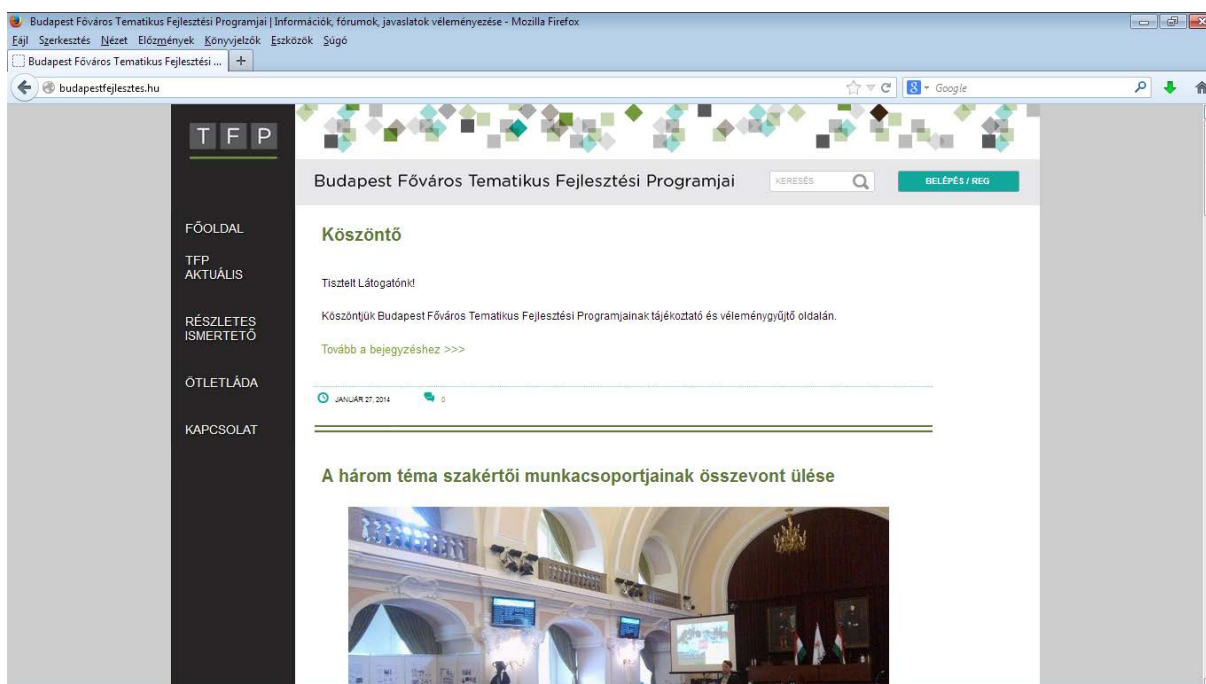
Budapest Főváros Tematikus Fejlesztési Programjai | Információk, fórumok, javaslatok véleményezése - Mozilla Firefox

Fájl Szerkesztés Nézet Előzmények Könyvjelzők Eszközök Súgó

Budapest Főváros Tematikus Fejlesztési ... +

budapestfejlesztes.hu

Google

T F P

Budapest Főváros Tematikus Fejlesztési Programjai

KERESÉS

BELÉPÉS / REG

FŐOLDAL

TFP AKTUÁLIS

RÉSZLETES ISMERTETŐ

ÖTLETLÁDA

KAPCSOLAT

Köszöntő

Tisztelt Látogatónk!

Köszöntjük Budapest Főváros Tematikus Fejlesztési Programjainak tájékoztató és véleménygyűjtő oldalán.

Tovább a bejegyzéshez >>>

JANUÁR 27, 2014

0

A három téma szakértői munkacsoportjainak összevont ülése